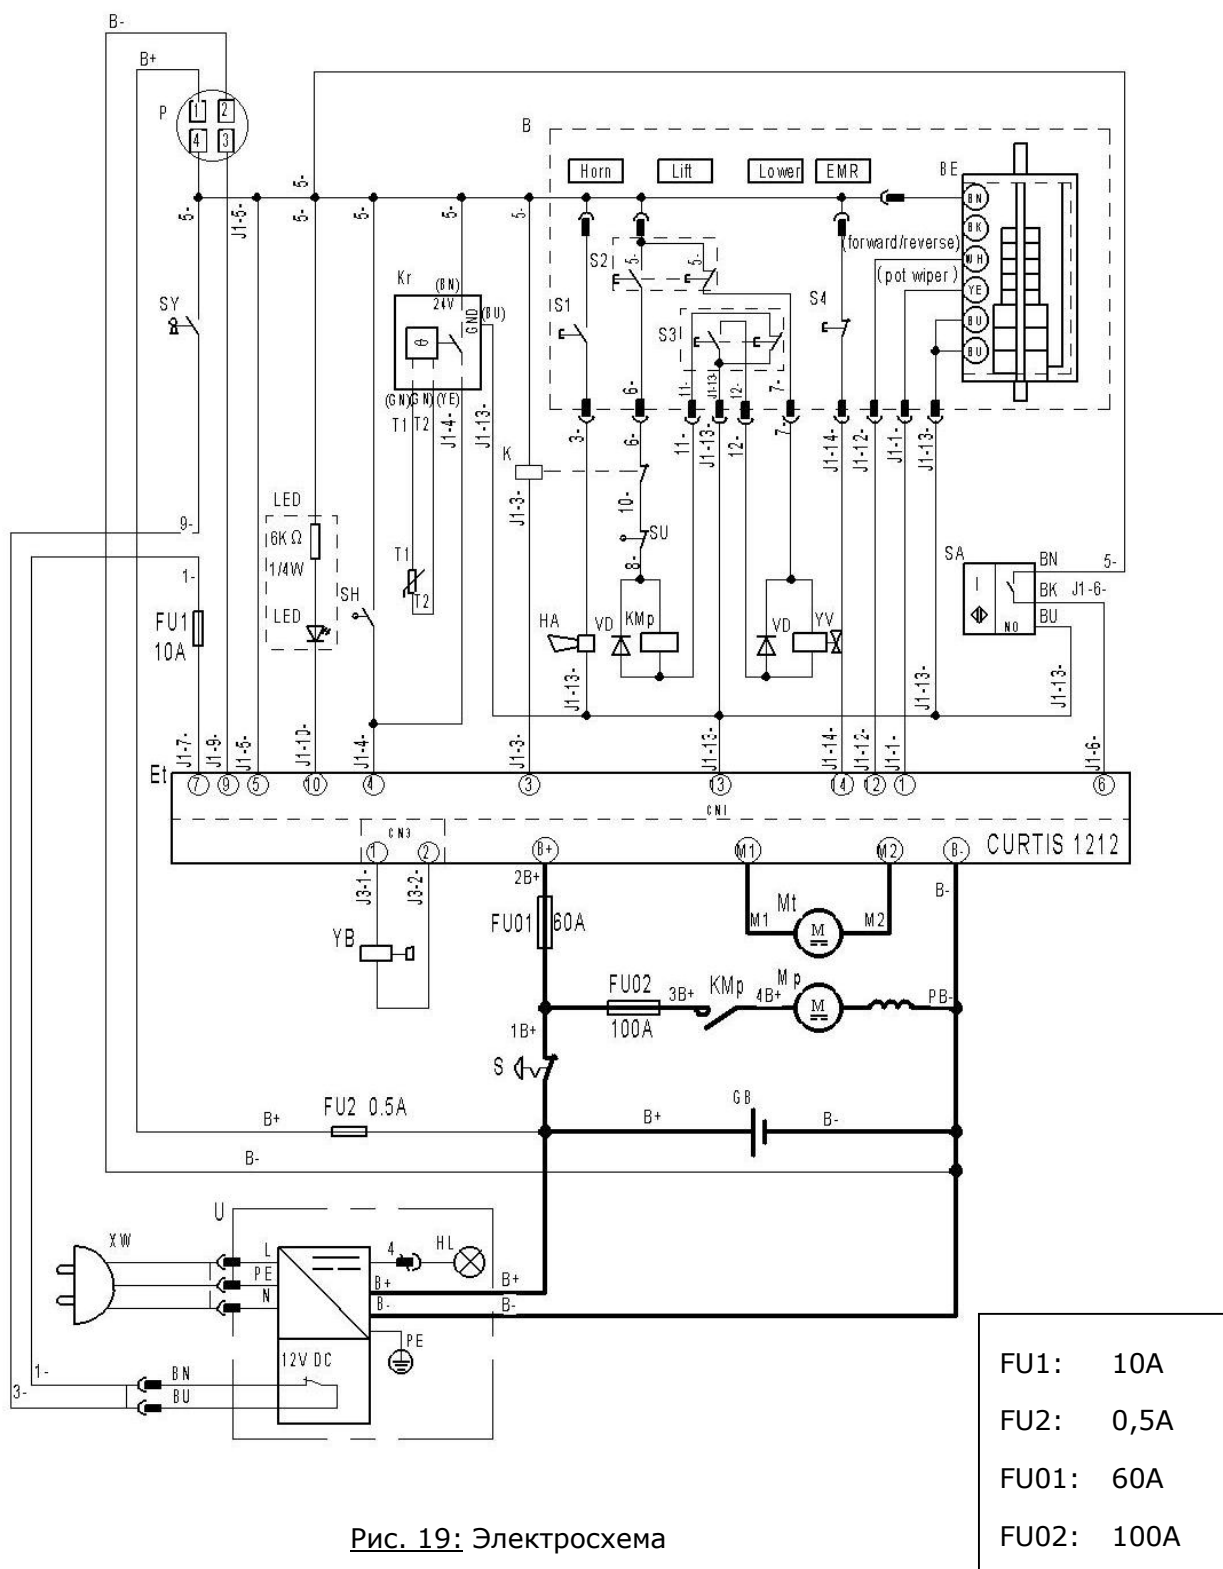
B-
B+
P
1 2
4 3
B
Horn
Lift
Lower
EMR
BE
5-
5-
J1-5-
5-
5-
5-
5-
5-
BN
BK
(forward/reverse)
WH
(pot wiper)
YE
BU
BU
SY
S2
5-
5-
Kr
(BN)
24V
GND
(BU)
IS1
S3
S4
11-
J1-13-
12-
7-
(GN)
(GN)
(YE)
T1
T2
J1-4-
J1-13-
3-
6-
6-
11-
J1-13-
12-
7-
J1-14-
J1-12-
J1-1-
J1-13-
K
J1-3-
10-
SU
8-
LED
9-
6K Ω
1/4W
LED
1-
FU1
10A
SH
T1
T2
HA
VD
KMp
VD
YV
SA
BN
BK
BU
NO
5-
J1-6-
J1-13-
J1-13-
J1-13-
J1-7-
J1-9-
J1-5-
J1-10-
J1-4-
J1-3-
J1-13-
J1-14-
J1-12-
J1-1-
J1-6-
Et
7
9
5
10
4
3
13
14
12
1
6
CN1
CN3
1
2
B+
M1
M2
B-
CURTIS 1212
J3-1-
J3-2-
2B+
Mt
B-
M1
M2
YB
FU01
60A
FU02
3B+
KMp
4B+
Mp
PB-
100A
1B+
S
B+
FU2 0.5A
B+
GB
B-
B-
U
XW
L
PE
N
4
HL
B+
B-
B+
B-
PE
12V DC
1-
BN
BU
3-

| FU1: | 10A |
|---|---|
| FU2: | 0,5A |
| FU01: | 60A |
| FU02: | 100A |

Рис. 19: Электросхема